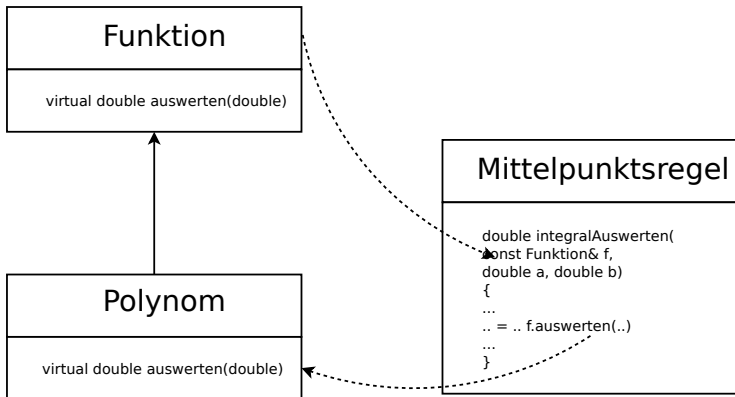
Funktion

virtual double auswerten(double)

Mittelpunktsregel

double integralAuswerten(
const Funktion& f,
double a, double b)
{
...
.. = .. f.auswerten(..)
...
}

Polynom

virtual double auswerten(double)